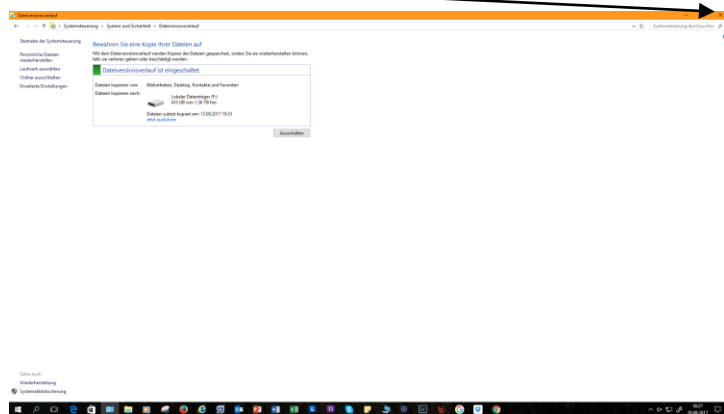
Dateiversionsverlauf

Systemsteuerung > System und Sicherheit > Dateiversionsverlauf

Systemsteuerung durchsuchen

Startseite der Systemsteuerung

Persönliche Dateien wiederherstellen

Laufwerk auswählen

Ordner ausschließen

Erweiterte Einstellungen

Bewahren Sie eine Kopie Ihrer Dateien auf

Mit dem Dateiversionsverlauf werden Kopien der Dateien gespeichert, sodass Sie sie wiederherstellen können, falls sie verloren gehen oder beschädigt werden.

Dateiversionsverlauf ist eingeschaltet.

Dateien kopieren von: Bibliotheken, Desktop, Kontakte und Favoriten

Dateien kopieren nach:

Lokaler Datenträger (F:)
403 GB von 1,36 TB frei

Dateien zuletzt kopiert am 13.09.2017 19:53
Jetzt ausführen

Ausschalten

Siehe auch

Wiederherstellung

Systemabbildsicherung

16:27
20.09.2017